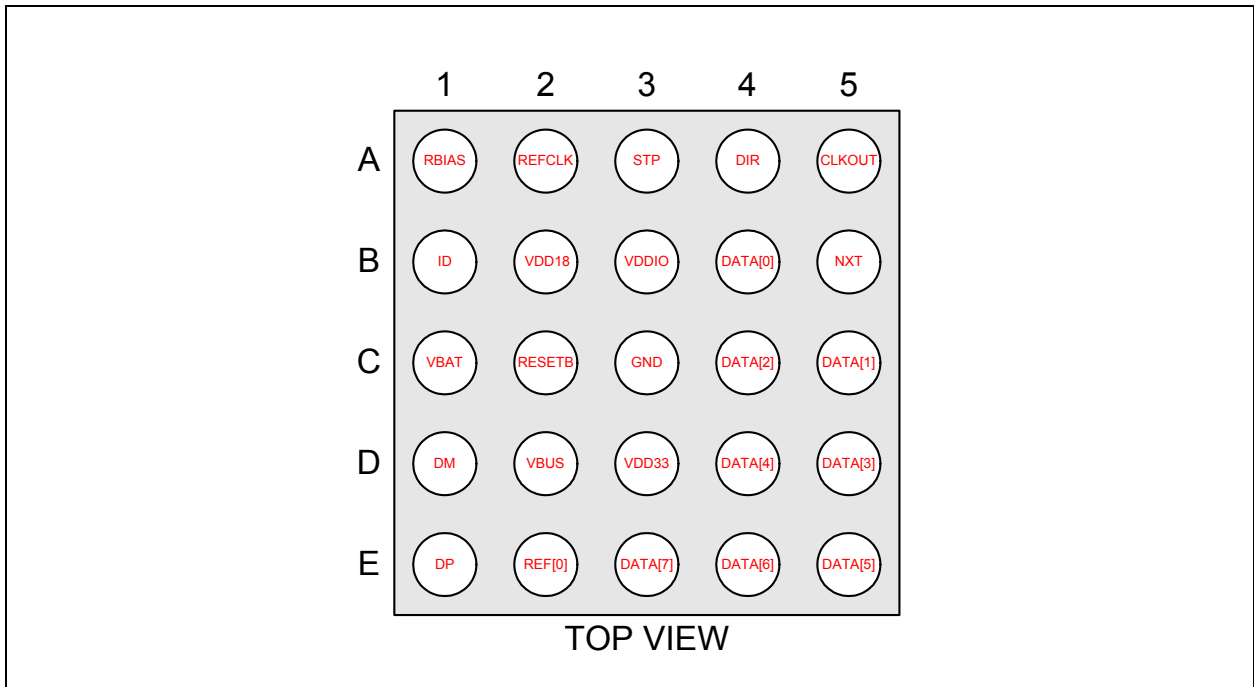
|   | 1 | 2 | 3 | 4 | 5 |
|---|---|---|---|---|---|
| A | RBIAS | REFCLK | STP | DIR | CLKOUT |
| B | ID | VDD18 | VDDIO | DATA[0] | NXT |
| C | VBAT | RESETB | GND | DATA[2] | DATA[1] |
| D | DM | VBUS | VDD33 | DATA[4] | DATA[3] |
| E | DP | REF[0] | DATA[7] | DATA[6] | DATA[5] |

TOP VIEW